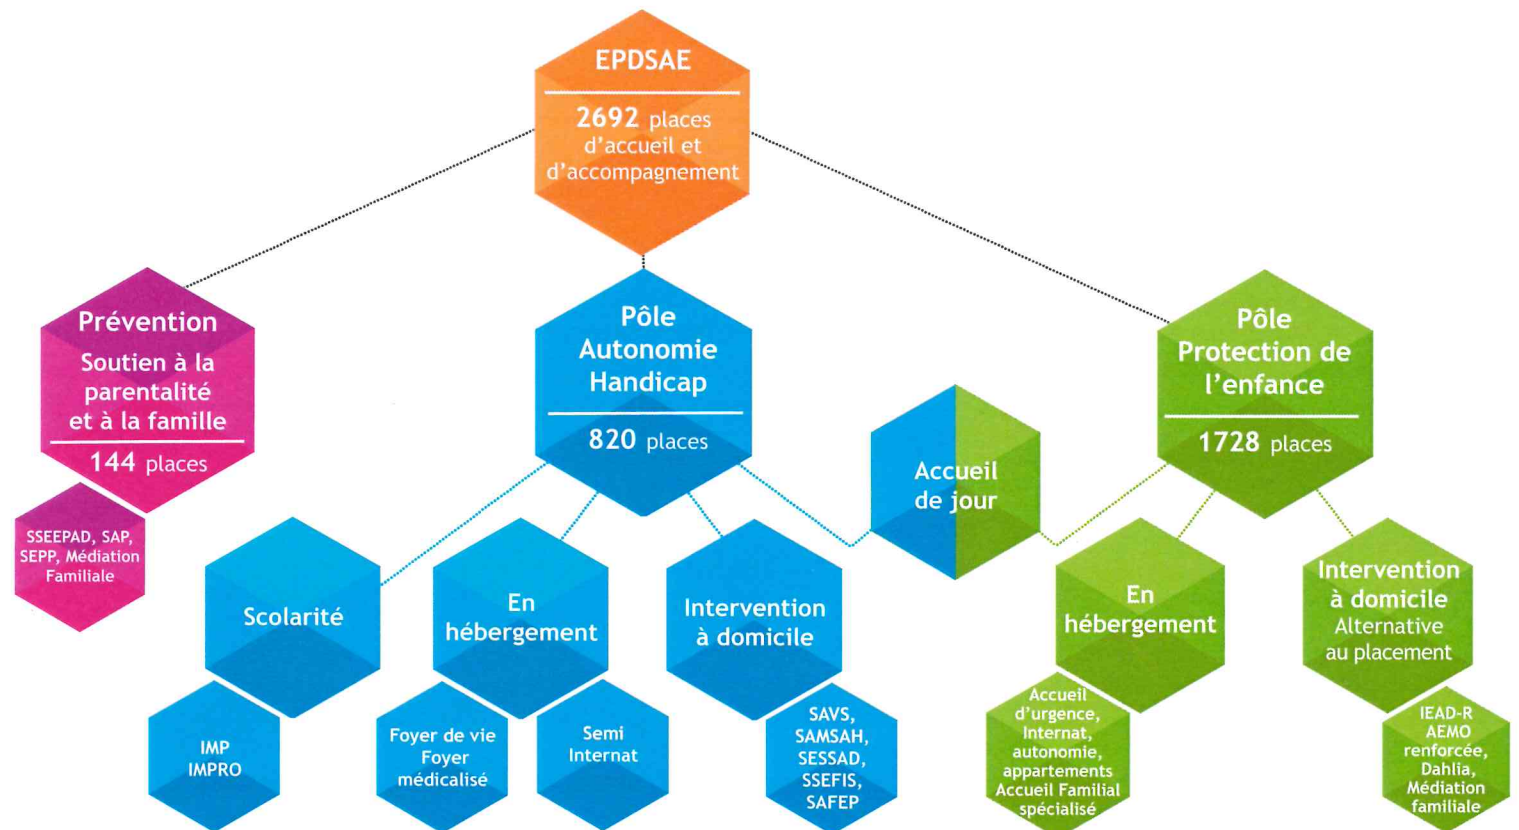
EPDSAE

2692 places d'accueil et d'accompagnement

Prévention

Soutien à la parentalité et à la famille

144 places

SSEEPAD, SAP, SEPP, Médiation Familiale

Pôle Autonomie Handicap

820 places

Accueil de jour

Pôle Protection de l'enfance

1728 places

Scolarité

IMP IMPRO

En hébergement

Foyer de vie Foyer médicalisé

Semi Internat

Intervention à domicile

SAVS, SAMSAH, SESSAD, SSEFIS, SAFEP

En hébergement

Accueil d'urgence, Internat, autonomie, appartements Accueil Familial spécialisé

Intervention à domicile Alternative au placement

IEAD-R AEMO renforcée, Dahlia, Médiation familiale